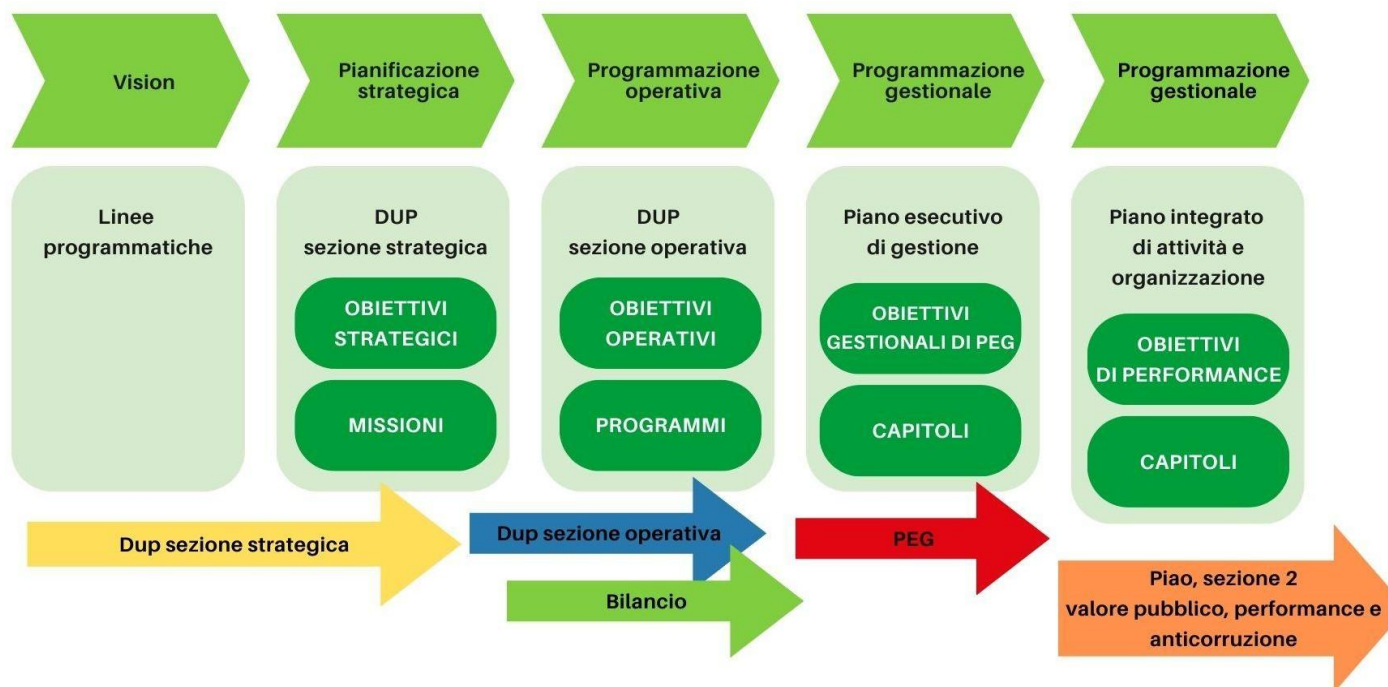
Vision

Pianificazione strategica

Programmazione operativa

Programmazione gestionale

Programmazione gestionale

Linee programmatiche

DUP sezione strategica

OBIETTIVI STRATEGICI

MISSIONI

DUP sezione operativa

OBIETTIVI OPERATIVI

PROGRAMMI

Piano esecutivo di gestione

OBIETTIVI GESTIONALI DI PEG

CAPITOLI

Piano integrato di attività e organizzazione

OBIETTIVI DI PERFORMANCE

CAPITOLI

Dup sezione strategica

Dup sezione operativa

Bilancio

PEG

Piao, sezione 2 valore pubblico, performance e anticorruzione